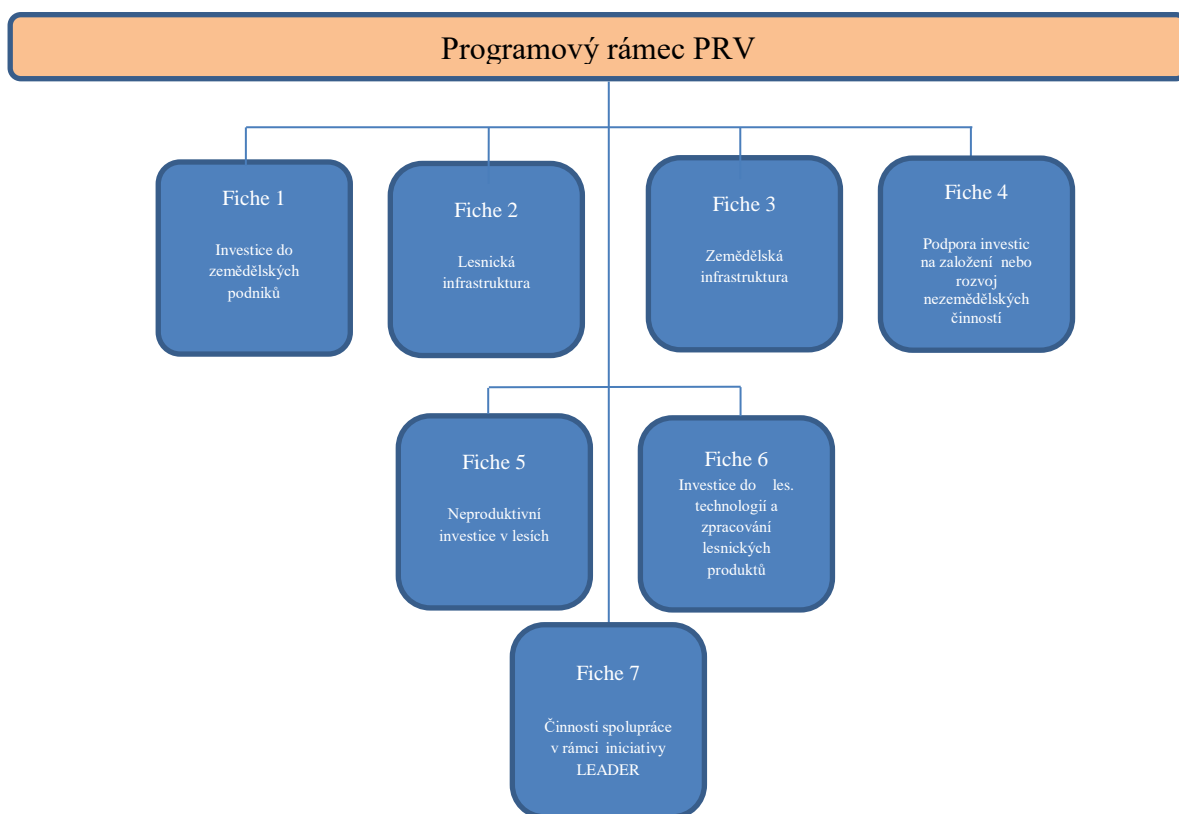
Programový rámec PRV

Fiche 1

Investice do zemědělských podniků

Fiche 2

Lesnická infrastruktura

Fiche 3

Zemědělská infrastruktura

Fiche 4

Podpora investic na založení nebo rozvoj nezemědělských činností

Fiche 5

Neproduktivní investice v lesích

Fiche 6

Investice do les. technologií a zpracování lesnických produktů

Fiche 7

Činnosti spolupráce v rámci iniciativy LEADER